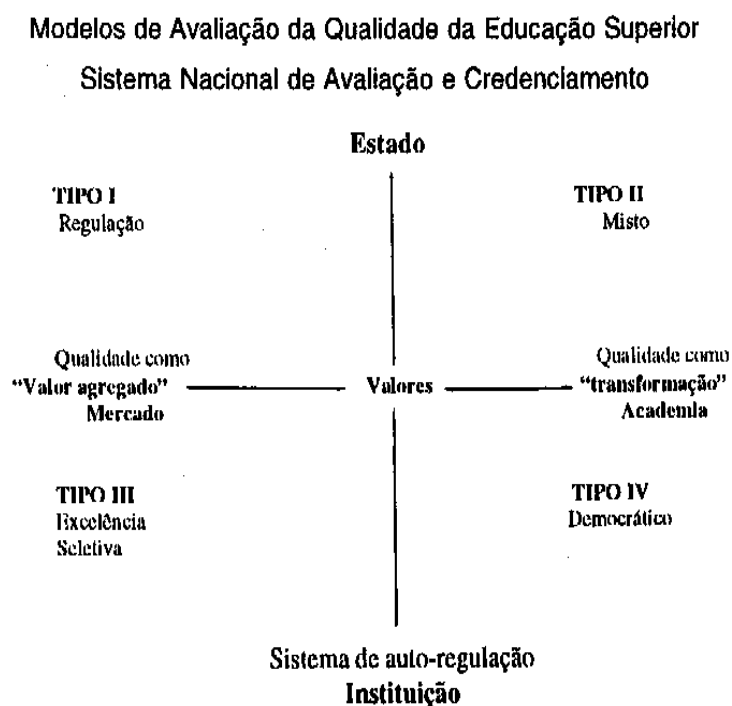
Modelos de Avaliação da Qualidade da Educação Superior

Sistema Nacional de Avaliação e Credenciamento

Estado

TIPO I
Regulação

TIPO II
Misto

Qualidade como
"Valor agregado"
Mercado

Valores

Qualidade como
"transformação"
Academia

TIPO III
Excelência
Seletiva

TIPO IV
Democrático

Sistema de auto-regulação
Instituição